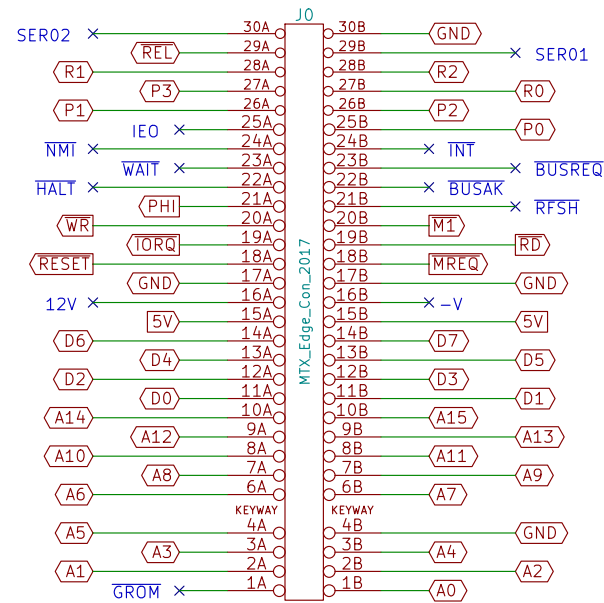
J0

MTX_Edge_Con_2017

| Left signal | Pin A | Pin B | Right signal |
|---|---|---|---|
| SER02 | 30A | 30B | GND |
| $\overline{REL}$ | 29A | 29B | SER01 |
| R1 | 28A | 28B | R2 |
| P3 | 27A | 27B | R0 |
| P1 | 26A | 26B | P2 |
| IEO | 25A | 25B | P0 |
| $\overline{NMI}$ | 24A | 24B | $\overline{INT}$ |
| $\overline{WAIT}$ | 23A | 23B | $\overline{BUSREQ}$ |
| $\overline{HALT}$ | 22A | 22B | $\overline{BUSAK}$ |
| PHI | 21A | 21B | $\overline{RFSH}$ |
| $\overline{WR}$ | 20A | 20B | $\overline{M1}$ |
| $\overline{IORQ}$ | 19A | 19B | $\overline{RD}$ |
| $\overline{RESET}$ | 18A | 18B | $\overline{MREQ}$ |
| GND | 17A | 17B | GND |
| 12V | 16A | 16B | −V |
| 5V | 15A | 15B | 5V |
| D6 | 14A | 14B | D7 |
| D4 | 13A | 13B | D5 |
| D2 | 12A | 12B | D3 |
| D0 | 11A | 11B | D1 |
| A14 | 10A | 10B | A15 |
| A12 | 9A | 9B | A13 |
| A10 | 8A | 8B | A11 |
| A8 | 7A | 7B | A9 |
| A6 | 6A | 6B | A7 |
|  | KEYWAY | KEYWAY |  |
| A5 | 4A | 4B | GND |
| A3 | 3A | 3B | A4 |
| A1 | 2A | 2B | A2 |
| $\overline{GROM}$ | 1A | 1B | A0 |